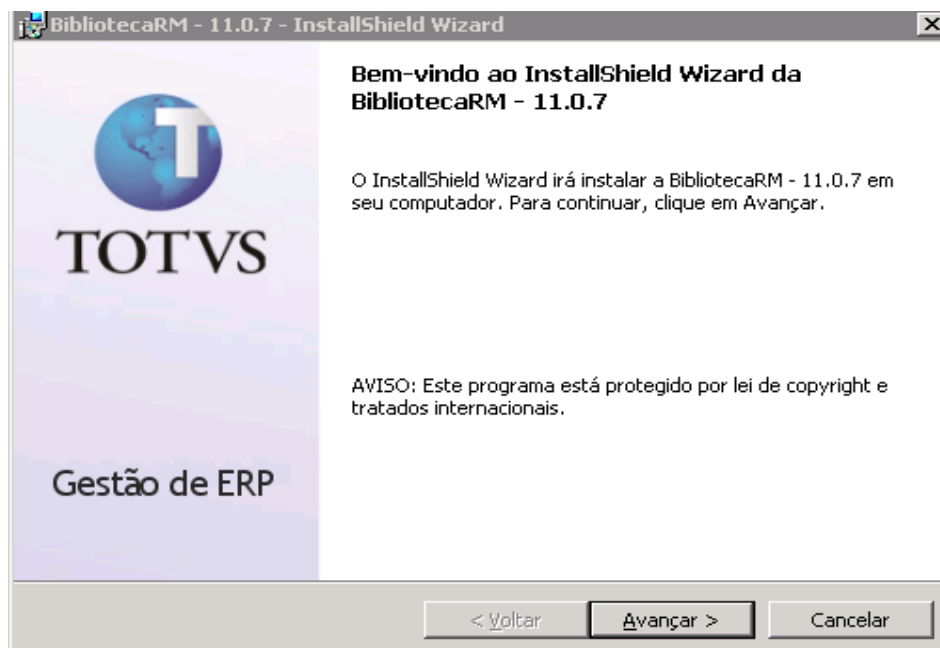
BibliotecaRM - 11.0.7 - InstallShield Wizard

TOTVS

Gestão de ERP

Bem-vindo ao InstallShield Wizard da BibliotecaRM - 11.0.7

O InstallShield Wizard irá instalar a BibliotecaRM - 11.0.7 em seu computador. Para continuar, clique em Avançar.

AVISO: Este programa está protegido por lei de copyright e tratados internacionais.

< Voltar
Avançar >
Cancelar